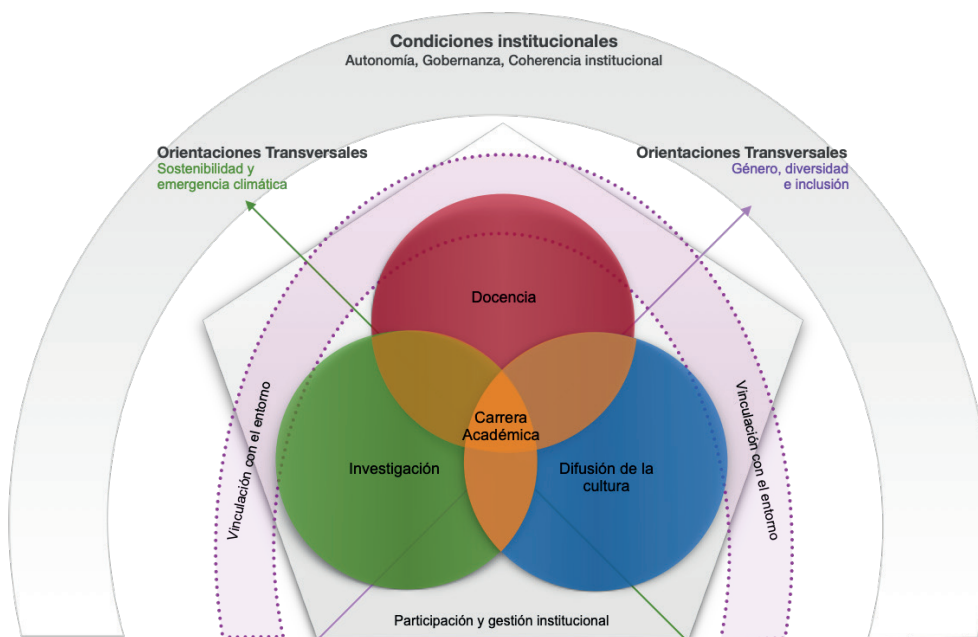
Condiciones institucionales
Autonomía, Gobernanza, Coherencia institucional

Orientaciones Transversales
Sostenibilidad y emergencia climática

Orientaciones Transversales
Género, diversidad e inclusión

Docencia

Carrera Académica

Investigación

Difusión de la cultura

Vinculación con el entorno

Vinculación con el entorno

Participación y gestión institucional